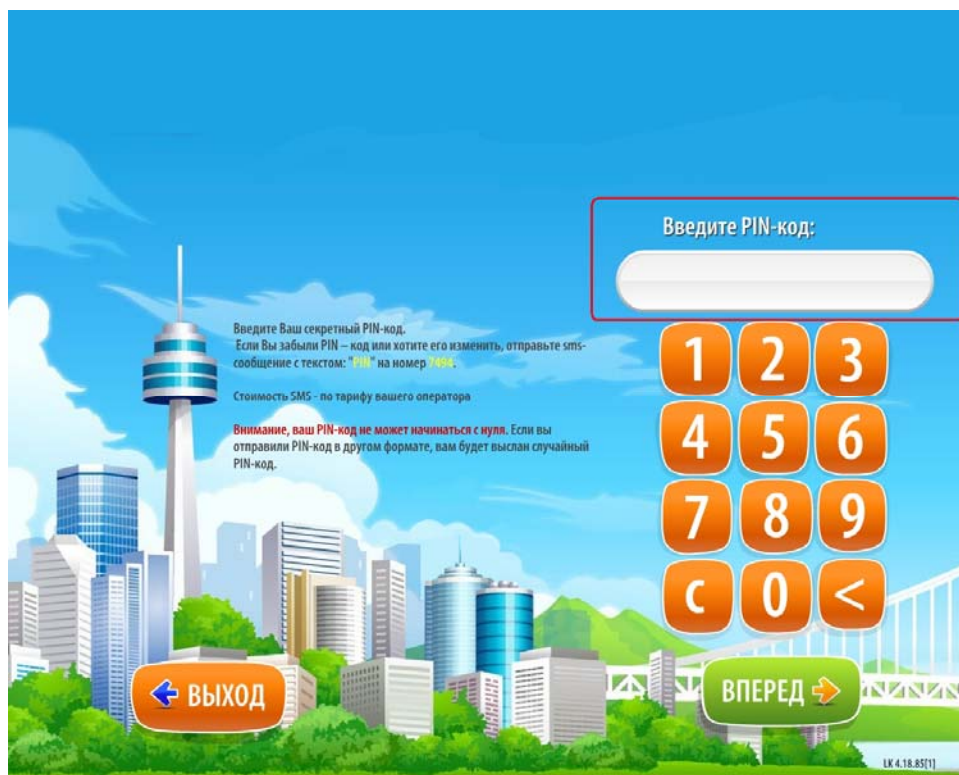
Введите PIN-код:

Введите Ваш секретный PIN-код.
Если Вы забыли PIN – код или хотите его изменить, отправьте sms-сообщение с текстом: "PIN" на номер 7494.

Стоимость SMS - по тарифу вашего оператора

Внимание, ваш PIN-код не может начинаться с нуля. Если вы отправили PIN-код в другом формате, вам будет выслан случайный PIN-код.

1 2 3
4 5 6
7 8 9
C 0 <

ВЫХОД

ВПЕРЕД

LK 4.18.85[1]